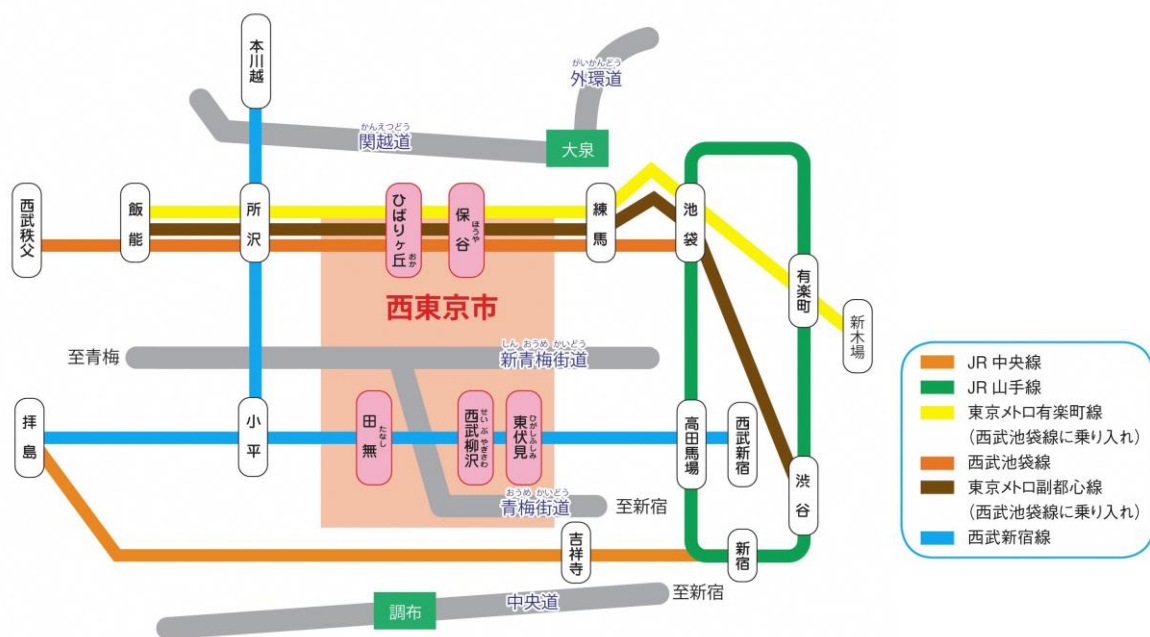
本川越

がいかんどう
外環道

かんえつどう
関越道

大泉

西武秩父

飯能

所沢

ひばりヶ丘

保谷

練馬

池袋

有楽町

新木場

西東京市

至青梅

しんおうめかいどう
新青梅街道

拝島

小平

田無

西武柳沢

東伏見

高田馬場

西武新宿

渋谷

おうめかいどう
青梅街道

至新宿

吉祥寺

新宿

調布

中央道

至新宿

JR 中央線
JR 山手線
東京メトロ有楽町線
(西武池袋線に乗り入れ)
西武池袋線
東京メトロ副都心線
(西武池袋線に乗り入れ)
西武新宿線